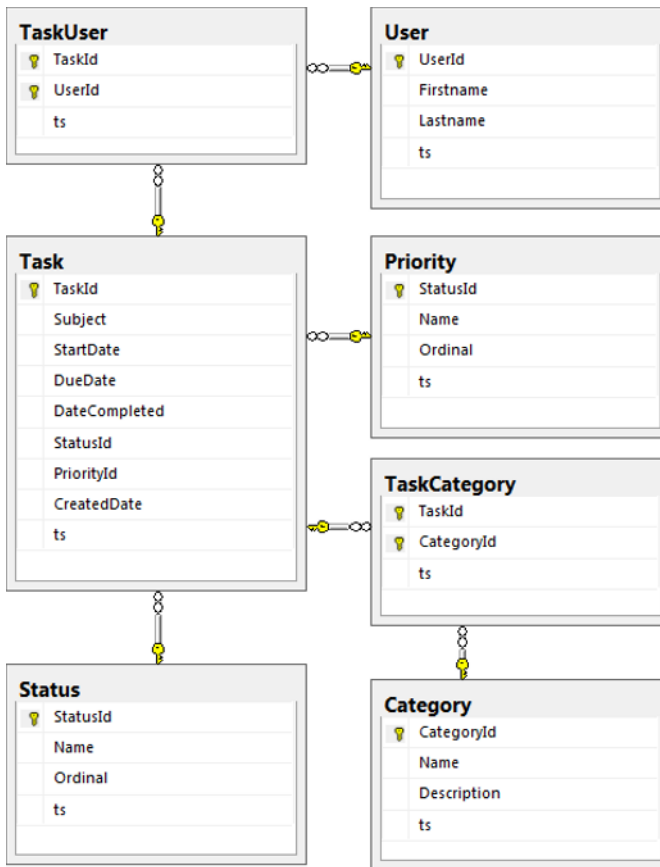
TaskUser
TaskId
UserId
ts

User
UserId
Firstname
Lastname
ts

Task
TaskId
Subject
StartDate
DueDate
DateCompleted
StatusId
PriorityId
CreatedDate
ts

Priority
StatusId
Name
Ordinal
ts

TaskCategory
TaskId
CategoryId
ts

Status
StatusId
Name
Ordinal
ts

Category
CategoryId
Name
Description
ts